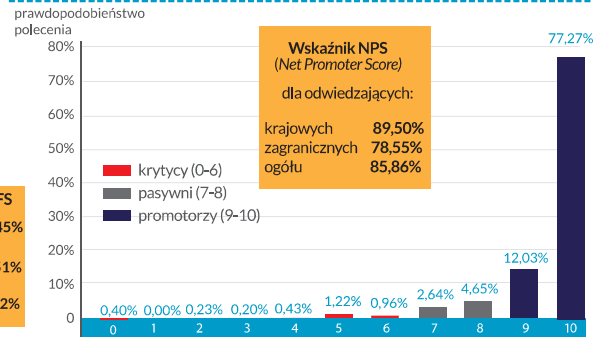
prawdopodobieństwo polecenia

80%
70%
60%
50%
40%
30%
20%
10%
0

Wskaźnik NPS
(Net Promoter Score)

dla odwiedzających:

| | |
|---|---|
| krajowych | 89,50% |
| zagranicznych | 78,55% |
| ogółu | 85,86% |

krytycy (0-6)
pasywni (7-8)
promotorzy (9-10)

FS
35%
51%
2%

0,40% 0,00% 0,23% 0,20% 0,43% 1,22% 0,96% 2,64% 4,65% 12,03% 77,27%

0 1 2 3 4 5 6 7 8 9 10